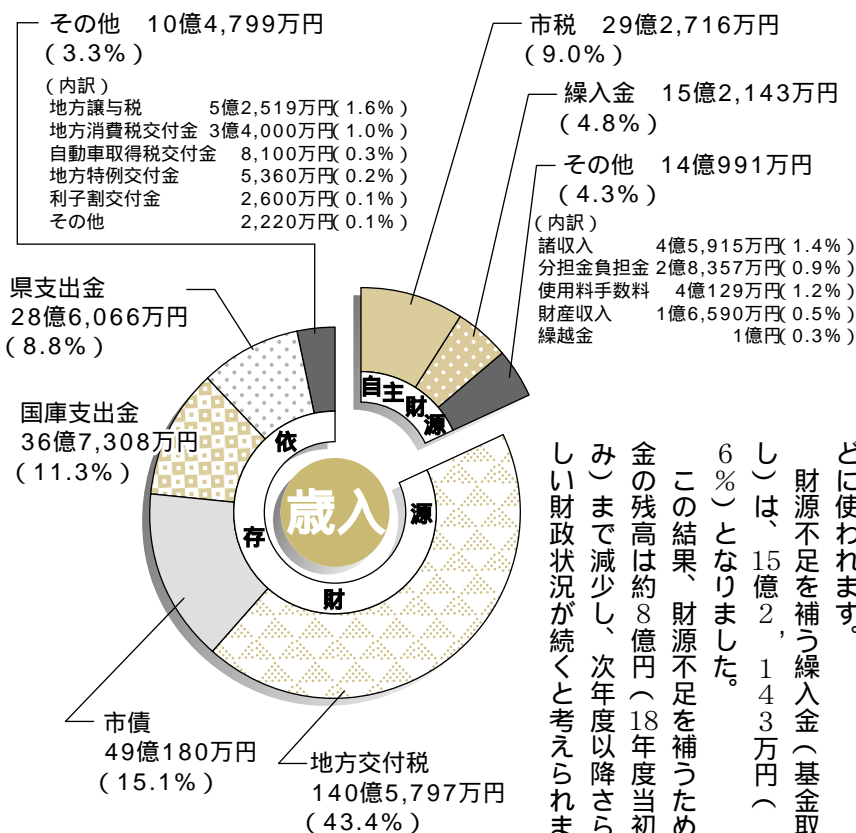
その他　10億4,799万円
（3.3%）
（内訳）
地方譲与税　5億2,519万円（1.6%）
地方消費税交付金　3億4,000万円（1.0%）
自動車取得税交付金　8,100万円（0.3%）
地方特例交付金　5,360万円（0.2%）
利子割交付金　2,600万円（0.1%）
その他　2,220万円（0.1%）

市税　29億2,716万円
（9.0%）

繰入金　15億2,143万円
（4.8%）

その他　14億991万円
（4.3%）
（内訳）
諸収入　4億5,915万円（1.4%）
分担金負担金　2億8,357万円（0.9%）
使用料手数料　4億129万円（1.2%）
財産収入　1億6,590万円（0.5%）
繰越金　1億円（0.3%）

県支出金
28億6,066万円
（8.8%）

国庫支出金
36億7,308万円
（11.3%）

自主財源

依存財源

歳入

市債
49億180万円
（15.1%）

地方交付税
140億5,797万円
（43.4%）

どに使われます。
財源不足を補う繰入金（基金取
し）は、15億2，143万円（
6%）となりました。
この結果、財源不足を補うため
金の残高は約8億円（18年度当初
み）まで減少し、次年度以降さら
しい財政状況が続くと考えられま